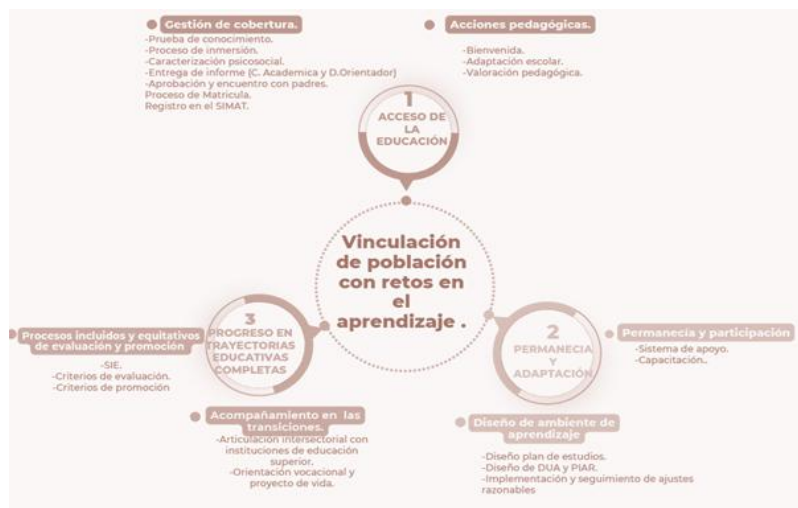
Gestión de cobertura.
-Prueba de conocimiento.
-Proceso de inmersión.
-Caracterización psicosocial.
-Entrega de informe (C. Academica y D.Orientador)
-Aprobación y encuentro con padres.
Proceso de Matricula.
Registro en el SIMAT.

Acciones pedagógicas.
-Bienvenida.
-Adaptación escolar.
-Valoración pedagógica.

1
ACCESO DE LA EDUCACIÓN

Vinculación de población con retos en el aprendizaje .

3
PROGRESO EN TRAYECTORIAS EDUCATIVAS COMPLETAS

Procesos incluidos y equitativos de evaluación y promoción
-SIE.
-Criterios de evaluación.
-Criterios de promoción

2
PERMANECIA Y ADAPTACIÓN

Permanecia y participación
-Sistema de apoyo.
-Capacitación..

Acompañamiento en las transiciones.
-Articulación intersectorial con instituciones de educación superior.
-Orientación vocacional y proyecto de vida.

Diseño de ambiente de aprendizaje
-Diseño plan de estudios.
-Diseño de DUA y PIAR.
-Implementación y seguimiento de ajustes razonables